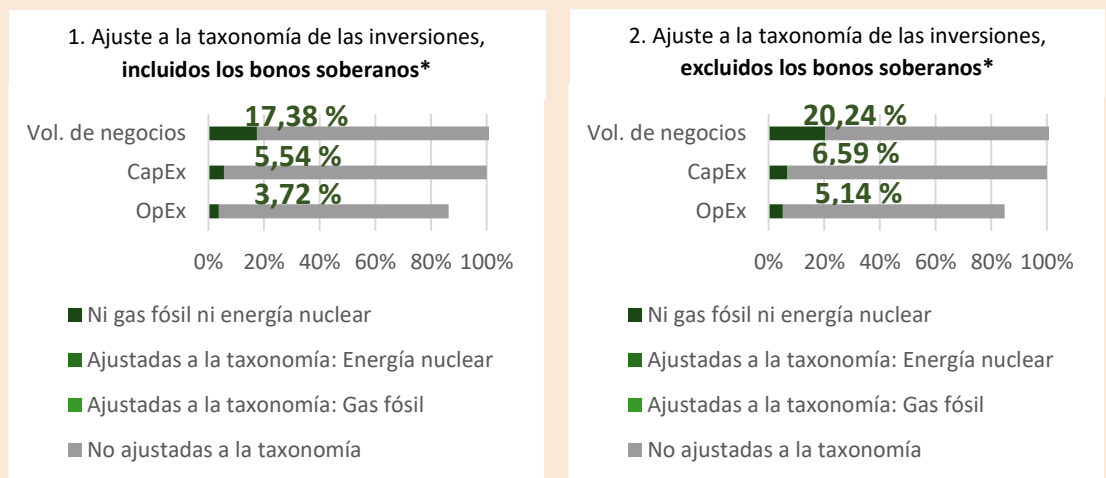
1. Ajuste a la taxonomía de las inversiones, **incluidos los bonos soberanos\***

Vol. de negocios
17,38 %
CapEx
5,54 %
OpEx
3,72 %

0% 20% 40% 60% 80% 100%

Ni gas fósil ni energía nuclear
Ajustadas a la taxonomía: Energía nuclear
Ajustadas a la taxonomía: Gas fósil
No ajustadas a la taxonomía

2. Ajuste a la taxonomía de las inversiones, **excluidos los bonos soberanos\***

Vol. de negocios
20,24 %
CapEx
6,59 %
OpEx
5,14 %

0% 20% 40% 60% 80% 100%

Ni gas fósil ni energía nuclear
Ajustadas a la taxonomía: Energía nuclear
Ajustadas a la taxonomía: Gas fósil
No ajustadas a la taxonomía